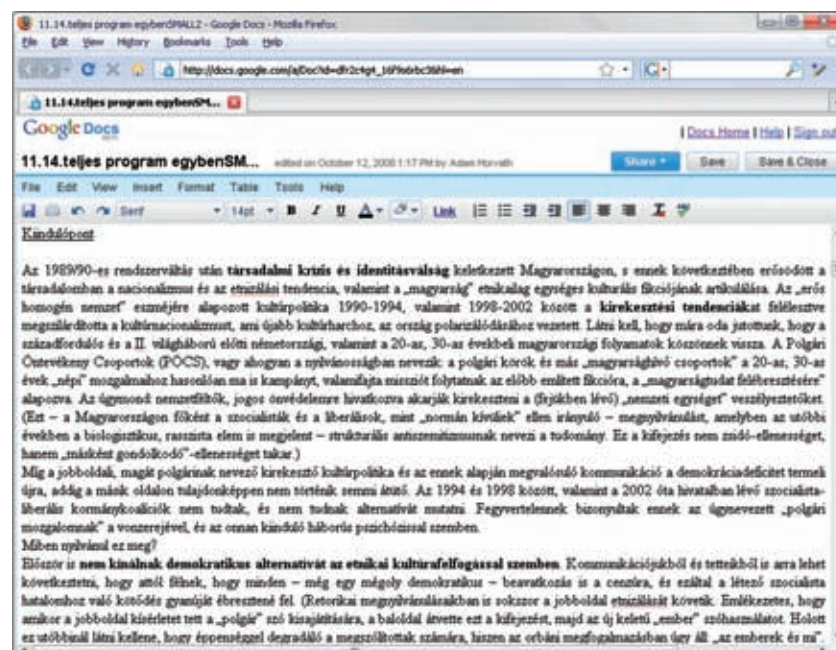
11.14.teljes program egybenSMALL2 - Google Docs - Mozilla Firefox
File Edit View History Bookmarks Tools Help
http://docs.google.com/a/Doc?id=dh2c4gt_16f9sbrbc3&hl=en
11.14.teljes program egybenSM...
Google Docs
Docs Home | Help | Sign out
11.14.teljes program egybenSM... edited on October 12, 2008 1:17 PM by Adam Horvath
Share Save Save & Close
File Edit View Insert Format Table Tools Help
Serif 14pt B I U Link

Kiindulópont

Az 1989/90-es rendszerváltás után társadalmi krízis és identitásválság keletkezett Magyarországon, s ennek következtében erősödött a társadalomban a nacionalizmus és az etnizálási tendencia, valamint a „magyarság" etnikailag egységes kulturális fikciójának artikulálása. Az „erős homogén nemzet" eszméjére alapozott kultúrpolitika 1990-1994, valamint 1998-2002 között a kirekesztési tendenciákat felélesztve megszilárdította a kultúrnacionalizmust, ami újabb kultúrharcot, az ország polarizálódásához vezetett. Látni kell, hogy mára oda jutottunk, hogy a századforduló és a II. világháború előtti németországi, valamint a 20-as, 30-as évekbeli magyarországi folyamatok köszönnek vissza. A Polgári Öntevékeny Csoportok (PÖCS), vagy ahogyan a nyilvánosságban nevezik: a polgári körök és más „magyarságféltő csoportok" a 20-as, 30-as évek „népi" mozgalmaihoz hasonlóan ma is kampányt, valamiféla missziót folytatnak az előbb említett fikcióra, a „magyarságtudat felébresztésére" alapozva. Az ügymond nemzetféltők, jogos önvédelemre hivatkozva akarják kirekeszteni a (fejükben lévő) „nemzeti egységet" veszélyeztetőket. (Ezt – a Magyarországon főként a szocialisták és a liberálisok, mint „normán kívüliek" ellen irányuló – megnyilvánulást, amelyben az utóbbi években a biologisztikus, rasszista elem is megjelent – strukturális antiszemitizmusnak nevezi a tudomány. Ez a kifejezés nem zsidó-ellenességet, hanem „másként gondolkodó"-ellenességet takar.)
Míg a jobboldali, magát polgárinak nevező kirekesztő kultúrpolitika és az ennek alapján megvalósuló kommunikáció a demokráciadeficitet termeli újra, addig a másik oldalon tulajdonképpen nem történik semmi ütőtt. Az 1994 és 1998 között, valamint a 2002 óta hivatalban lévő szocialista-liberális kormánykoalíciók nem tudtak, és nem tudnak alternatívát mutatni. Fegyvertelennek bizonyultak ennek az úgynevezett „polgári mozgalomnak" a vonzerejével, és az onnan kiinduló háborús pszichózissal szemben.
Miben nyilvánul ez meg?
Először is nem kínálnak demokratikus alternatívát az etnikai kultúrafelfogással szemben. Kommunikációjukból és tetteikből is arra lehet következtetni, hogy attól félnek, hogy minden – még egy mégoly demokratikus – beavatkozás is a cenzúra, és ezáltal a létező szocialista hatalomhoz való kötődés gyanúját ébresztené fel. (Retorikai megnyilvánulásaikban is sokszor a jobboldal etnizálását követik. Emlékezetes, hogy amikor a jobboldal kísérletet tett a „polgár" szó kisajátítására, a baloldal átvette ezt a kifejezést, majd az új keleti „ember" szóhasználatot. Holott ez utóbbinál látni kellene, hogy éppenséggel degradáló a megszólítottak számára, hiszen az orbáni megfogalmazásban úgy áll: „az emberek és mi".